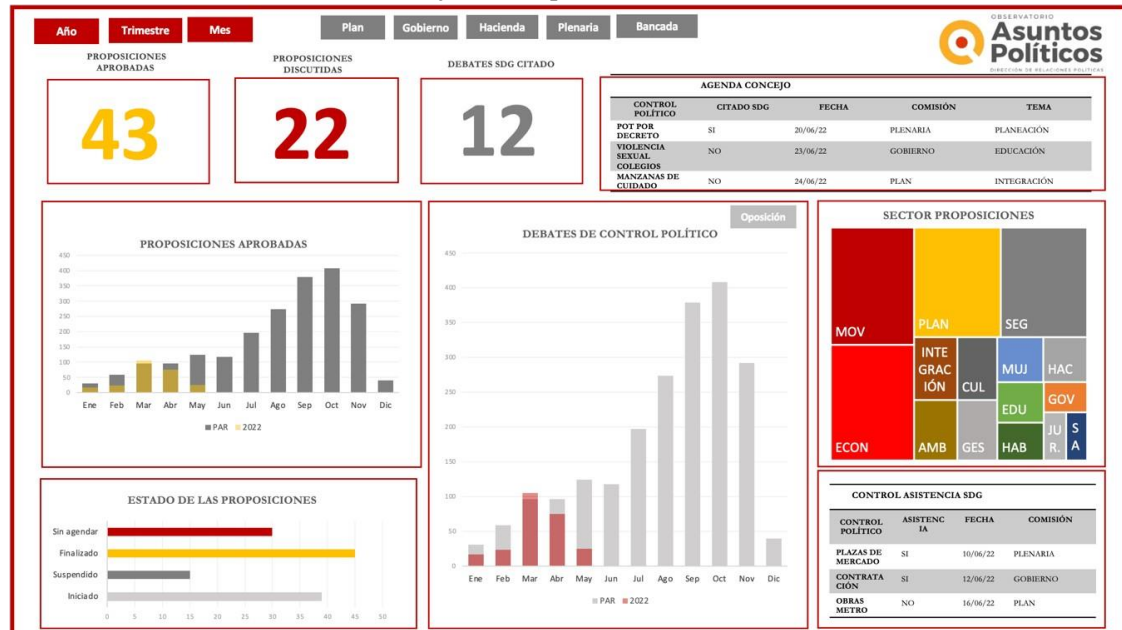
Año Trimestre Mes

Plan Gobierno Hacienda Plenaria Bancada

OBSERVATORIO
Asuntos Políticos
DIRECCIÓN DE RELACIONES POLÍTICAS

PROPOSICIONES APROBADAS
43

PROPOSICIONES DISCUTIDAS
22

DEBATES SDG CITADO
12

AGENDA CONCEJO

| CONTROL POLÍTICO | CITADO SDG | FECHA | COMISIÓN | TEMA |
|---|---|---|---|---|
| POT POR DECRETO | SI | 20/06/22 | PLENARIA | PLANEACIÓN |
| VIOLENCIA SEXUAL COLEGIOS | NO | 23/06/22 | GOBIERNO | EDUCACIÓN |
| MANZANAS DE CUIDADO | NO | 24/06/22 | PLAN | INTEGRACIÓN |

PROPOSICIONES APROBADAS
450 400 350 300 250 200 150 100 50 0
Ene Feb Mar Abr May Jun Jul Ago Sep Oct Nov Dic
PAR 2022

Oposición
DEBATES DE CONTROL POLÍTICO
450 400 350 300 250 200 150 100 50 0
Ene Feb Mar Abr May Jun Jul Ago Sep Oct Nov Dic
PAR 2022

SECTOR PROPOSICIONES
MOV PLAN SEG ECON INTE GRAC IÓN CUL MUJ HAC GOV EDU AMB GES HAB JU R. S A

ESTADO DE LAS PROPOSICIONES
Sin agendar
Finalizado
Suspendido
Iniciado
0 5 10 15 20 25 30 35 40 45 50

CONTROL ASISTENCIA SDG

| CONTROL POLÍTICO | ASISTENCIA | FECHA | COMISIÓN |
|---|---|---|---|
| PLAZAS DE MERCADO | SI | 10/06/22 | PLENARIA |
| CONTRATACIÓN | SI | 12/06/22 | GOBIERNO |
| OBRAS METRO | NO | 16/06/22 | PLAN |